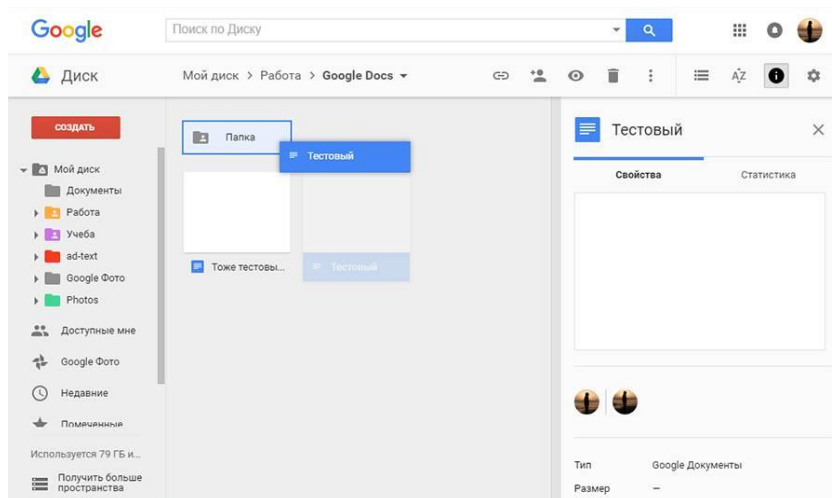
Google

Поиск по Диску

Диск

Мой диск > Работа > Google Docs

СОЗДАТЬ

Мой диск
Документы
Работа
Учеба
ad-text
Google Фото
Photos

Доступные мне
Google Фото
Недавние
Помеченные

Используется 79 ГБ и...

Получить больше пространства

Папка

Тестовый

Тоже тестовы...

Тестовый

Тестовый

Свойства

Статистика

Тип Google Документы

Размер –